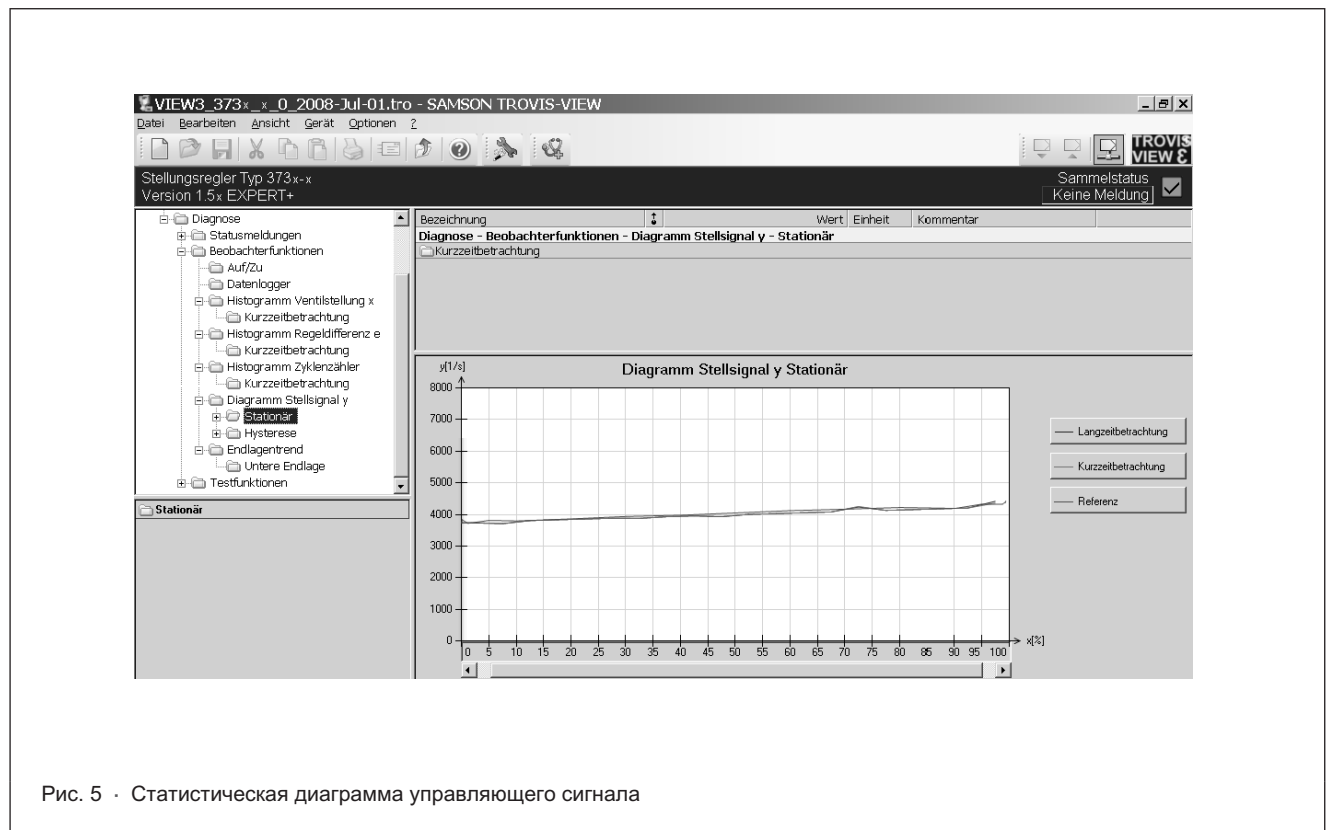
VIEW3_373x_x_0_2008-Jul-01.tro - SAMSON TROVIS-VIEW

Datei Bearbeiten Ansicht Gerät Optionen ?

TROVIS VIEW

Stellungsregler Typ 373x-x
Version 1.5x EXPERT+

Sammelstatus
Keine Meldung

Diagnose
Statusmeldungen
Beobachterfunktionen
Auf/Zu
Datenlogger
Histogramm Ventilstellung x
Kurzzeitbetrachtung
Histogramm Regeldifferenz e
Kurzzeitbetrachtung
Histogramm Zyklenzähler
Kurzzeitbetrachtung
Diagramm Stellsignal y
Stationär
Hysterese
Endlagentrend
Untere Endlage
Testfunktionen

Stationär

| Bezeichnung | Wert | Einheit | Kommentar |
|---|---|---|---|
| Diagnose - Beobachterfunktionen - Diagramm Stellsignal y - Stationär | | | |
| Kurzzeitbetrachtung | | | |

Diagramm Stellsignal y Stationär

y[1/s]
8000
7000
6000
5000
4000
3000
2000
1000
0

0 5 10 15 20 25 30 35 40 45 50 55 60 65 70 75 80 85 90 95 100 x[%]

Langzeitbetrachtung
Kurzzeitbetrachtung
Referenz

Рис. 5 · Статистическая диаграмма управляющего сигнала